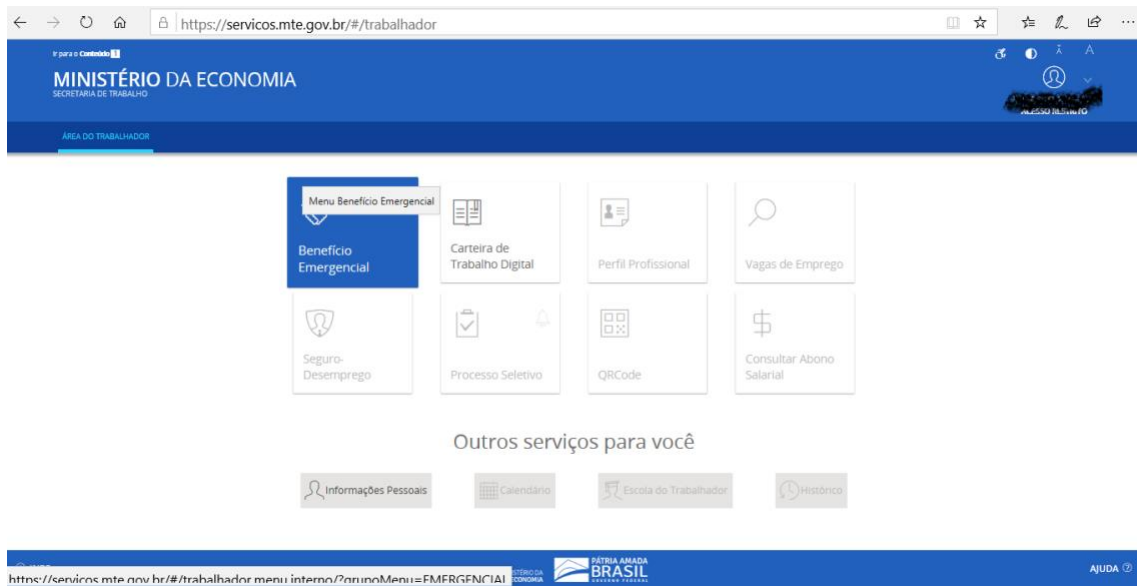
https://servicos.mte.gov.br/#/trabalhador

Ir para o Conteúdo 1

MINISTÉRIO DA ECONOMIA
SECRETARIA DE TRABALHO

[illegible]

ÁREA DO TRABALHADOR

Menu Benefício Emergencial

Benefício Emergencial

Carteira de Trabalho Digital

Perfil Profissional

Vagas de Emprego

Seguro-Desemprego

Processo Seletivo

QRCode

Consultar Abono Salarial

Outros serviços para você

Informações Pessoais

Calendário

Escola do Trabalhador

Histórico

https://servicos.mte.gov.br/#/trabalhador.menu.interno/?grupoMenu=EMERGENCIAL

PÁTRIA AMADA BRASIL

AJUDA